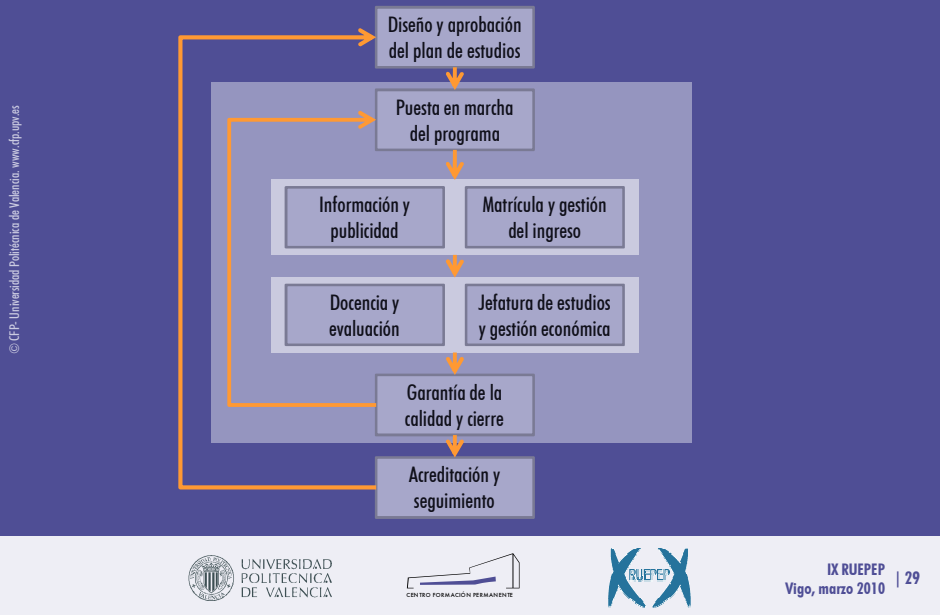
© CFP- Universidad Politécnica de Valencia. www.cfp.upv.es

Diseño y aprobación del plan de estudios

Puesta en marcha del programa

Información y publicidad

Matrícula y gestión del ingreso

Docencia y evaluación

Jefatura de estudios y gestión económica

Garantía de la calidad y cierre

Acreditación y seguimiento

UNIVERSIDAD POLITECNICA DE VALENCIA

CENTRO FORMACIÓN PERMANENTE

RUEPEP

IX RUEPEP
Vigo, marzo 2010 | 29